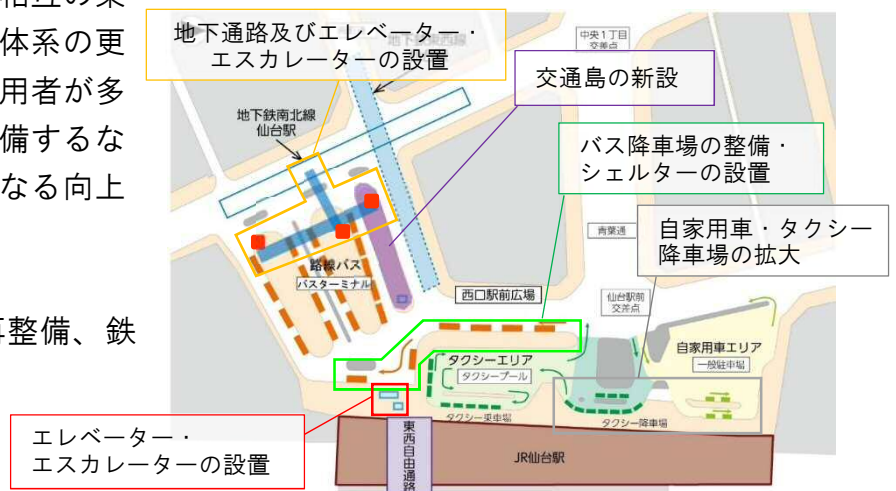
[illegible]相互の乗
体系の更
用者が多
備するな
なる向上

等整備、鉄

地下通路及びエレベーター・
エスカレーターの設置

交通島の新設

中央1丁目
交差点

地下鉄南北線
仙台駅

バス降車場の整備・
シェルターの設置

青葉通

自家用車・タクシー
降車場の拡大

路線バス
バスターミナル

西口駅前広場

仙台駅前
交差点

タクシーエリア
タクシープール

自家用車エリア
一般駐車場

タクシー乗車場

タクシー降車場

エレベーター・
エスカレーターの設置

東西自由通路

JR仙台駅